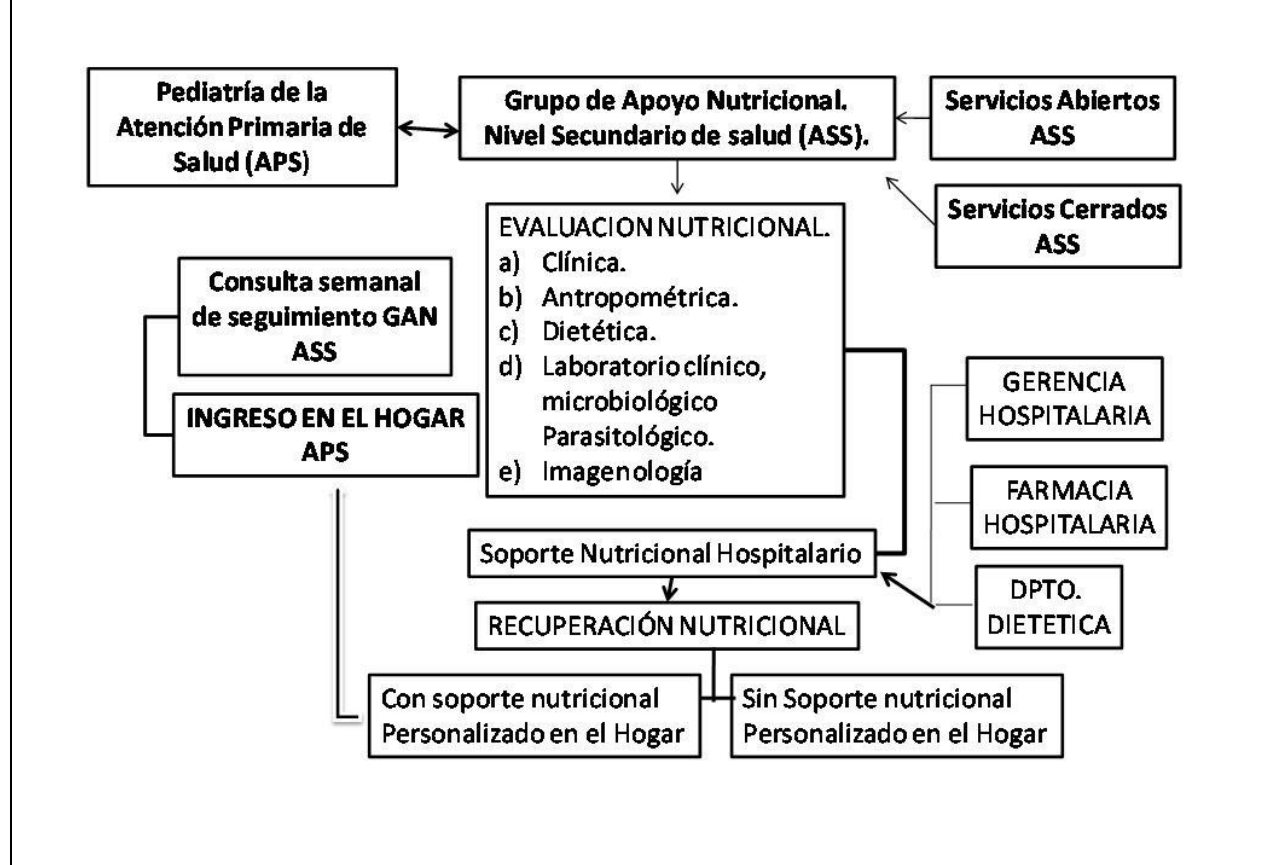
Pediatría de la Atención Primaria de Salud (APS)

Grupo de Apoyo Nutricional. Nivel Secundario de salud (ASS).

Servicios Abiertos ASS

Servicios Cerrados ASS

EVALUACION NUTRICIONAL.
a) Clínica.
b) Antropométrica.
c) Dietética.
d) Laboratorio clínico, microbiológico Parasitológico.
e) Imagenología

Consulta semanal de seguimiento GAN ASS

INGRESO EN EL HOGAR APS

GERENCIA HOSPITALARIA

FARMACIA HOSPITALARIA

DPTO. DIETETICA

Soporte Nutricional Hospitalario

RECUPERACIÓN NUTRICIONAL

Con soporte nutricional Personalizado en el Hogar

Sin Soporte nutricional Personalizado en el Hogar